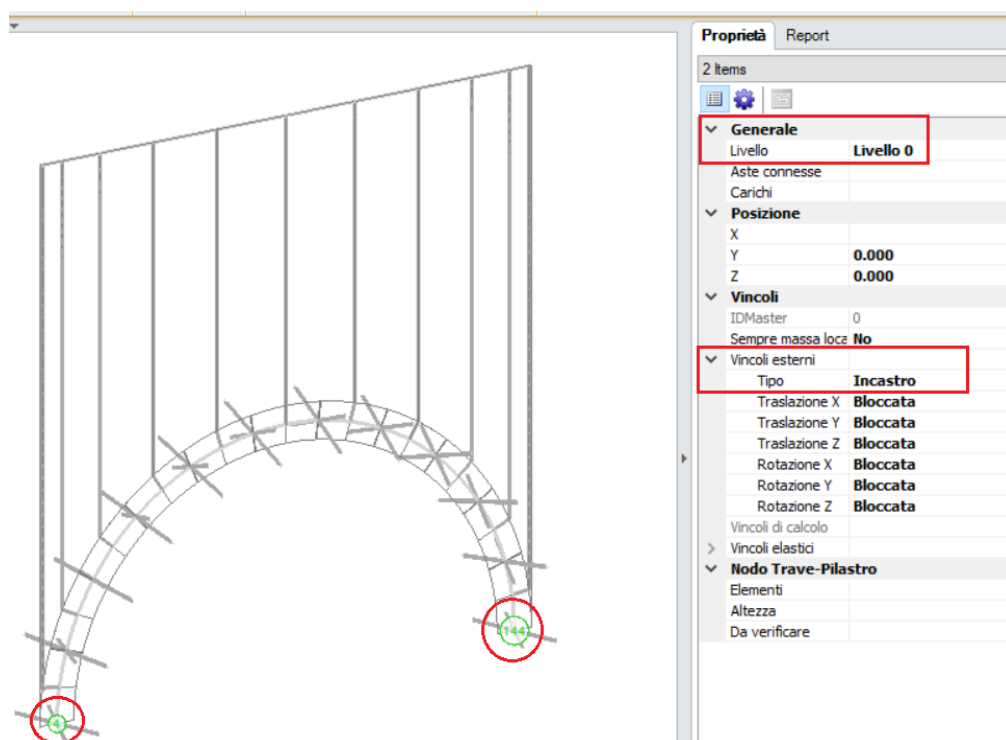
4

144

Proprietà | Report

2 Items

Generale

| | |
|---|---|
| Livello | Livello 0 |
| Aste connesse | |
| Carichi | |

Posizione

| | |
|---|---|
| X | |
| Y | 0.000 |
| Z | 0.000 |

Vincoli

| | |
|---|---|
| IDMaster | 0 |
| Sempre massa loca | No |
| Vincoli esterni | |
| Tipo | Incastro |
| Traslazione X | Bloccata |
| Traslazione Y | Bloccata |
| Traslazione Z | Bloccata |
| Rotazione X | Bloccata |
| Rotazione Y | Bloccata |
| Rotazione Z | Bloccata |
| Vincoli di calcolo | |
| Vincoli elastici | |

Nodo Trave-Pilastro

| | |
|---|---|
| Elementi | |
| Altezza | |
| Da verificare | |